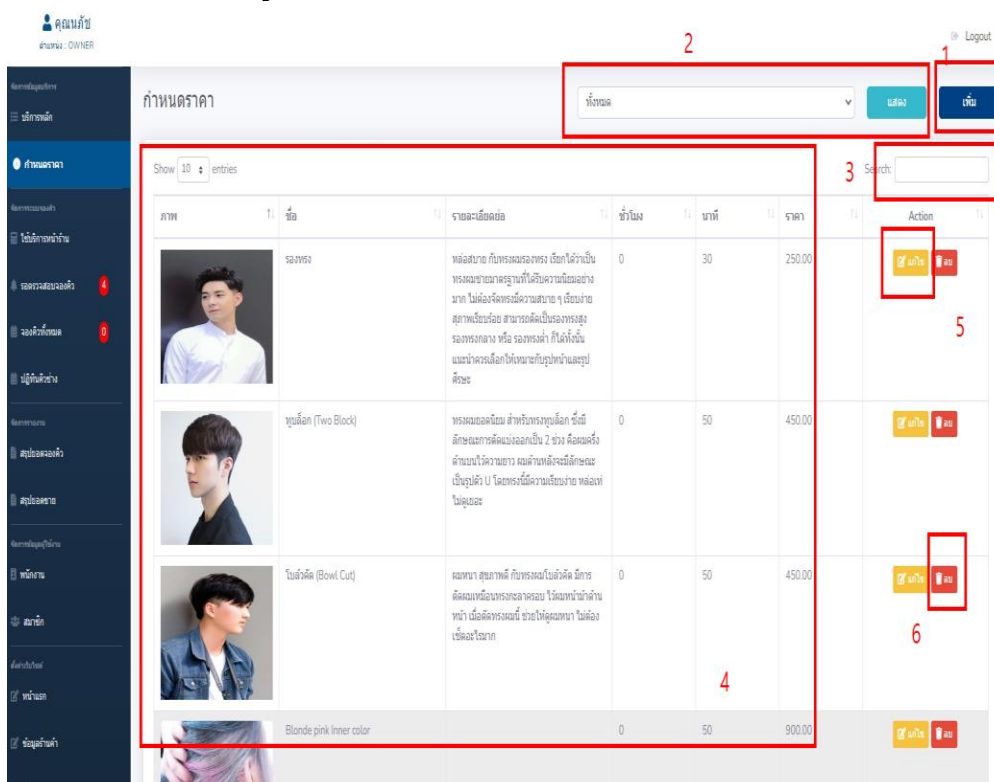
คุณแก๊ช
ตำแหน่ง : OWNER

Logout

จัดการข้อมูลบริการ
บริการหลัก
กำหนดราคา
จัดการระบบจองคิว
ใช้บริการหน้าร้าน
รอตรวจสอบจองคิว 4
จองคิวทั้งหมด 0
ปฏิทินคิวช่าง
จัดการรายงาน
สรุปยอดจองคิว
สรุปยอดขาย
จัดการข้อมูลผู้ใช้งาน
พนักงาน
สมาชิก
ตั้งค่าเว็บไซต์
หน้าแรก
ข้อมูลร้านค้า

กำหนดราคา

2

ทั้งหมด

แสดง

1

เพิ่ม

Show 10 entries

3 Search:

| ภาพ | ชื่อ | รายละเอียดย่อ | ชั่วโมง | นาที | ราคา | Action |
|---|---|---|---|---|---|---|
| | รองทรง | หล่อสบาย กับทรงผมรองทรง เรียกได้ว่าเป็นทรงผมชายมาตรฐานที่ได้รับความนิยมอย่างมาก ไม่ต้องจัดทรงก็ดูสบาย ๆ เรียบง่าย สุภาพเรียบร้อย สามารถตัดเป็นรองทรงสูง รองทรงกลาง หรือ รองทรงต่ำ ก็ได้ทั้งนั้น แนะนำควรเลือกให้เหมาะกับรูปหน้าและรูปศีรษะ | 0 | 30 | 250.00 | แก้ไข ลบ |
| | ทูบล็อก (Two Block) | ทรงผมยอดนิยม สำหรับทรงทูบล็อก ซึ่งมีลักษณะการตัดแบ่งออกเป็น 2 ช่วง คือผมครึ่งด้านบนไว้ความยาว ผมด้านหลังจะมีลักษณะเป็นรูปตัว U โดยทรงนี้มีความเรียบง่าย หล่อเท่ไม่ดูเยอะ | 0 | 50 | 450.00 | แก้ไข ลบ |
| | โบลว์คัต (Bowl Cut) | ผมหนา สุขภาพดี กับทรงผมโบลว์คัต มีการตัดผมเหมือนทรงกะลาครอบ ไว้ผมหน้าม้าด้านหน้า เมื่อตัดทรงผมนี้ ช่วยให้ดูผมหนา ไม่ต้องเซ็ตอะไรมาก | 0 | 50 | 450.00 | แก้ไข ลบ |
| | Blonde pink Inner color | | 0 | 50 | 900.00 | แก้ไข ลบ |

5

6

4